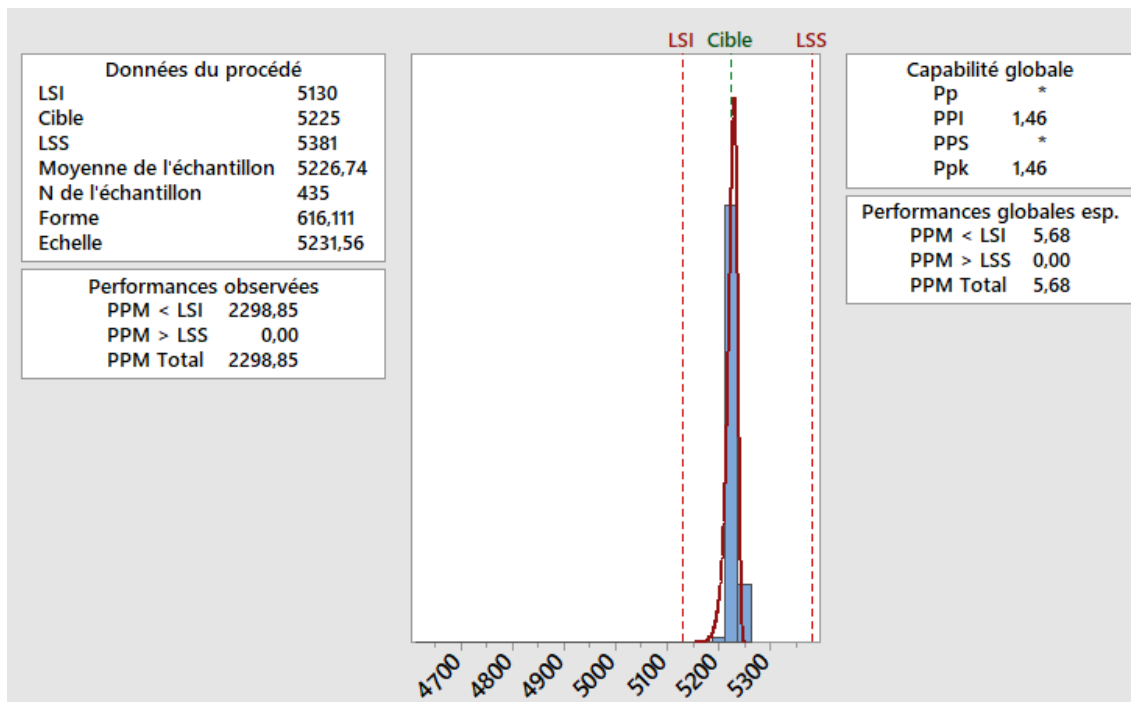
| Données du procédé | |
|---|---|
| LSI | 5130 |
| Cible | 5225 |
| LSS | 5381 |
| Moyenne de l'échantillon | 5226,74 |
| N de l'échantillon | 435 |
| Forme | 616,111 |
| Echelle | 5231,56 |

| Performances observées | |
|---|---|
| PPM < LSI | 2298,85 |
| PPM > LSS | 0,00 |
| PPM Total | 2298,85 |

LSI Cible LSS

4700 4800 4900 5000 5100 5200 5300

| Capabilité globale | |
|---|---|
| Pp | * |
| PPI | 1,46 |
| PPS | * |
| Ppk | 1,46 |

| Performances globales esp. | |
|---|---|
| PPM < LSI | 5,68 |
| PPM > LSS | 0,00 |
| PPM Total | 5,68 |